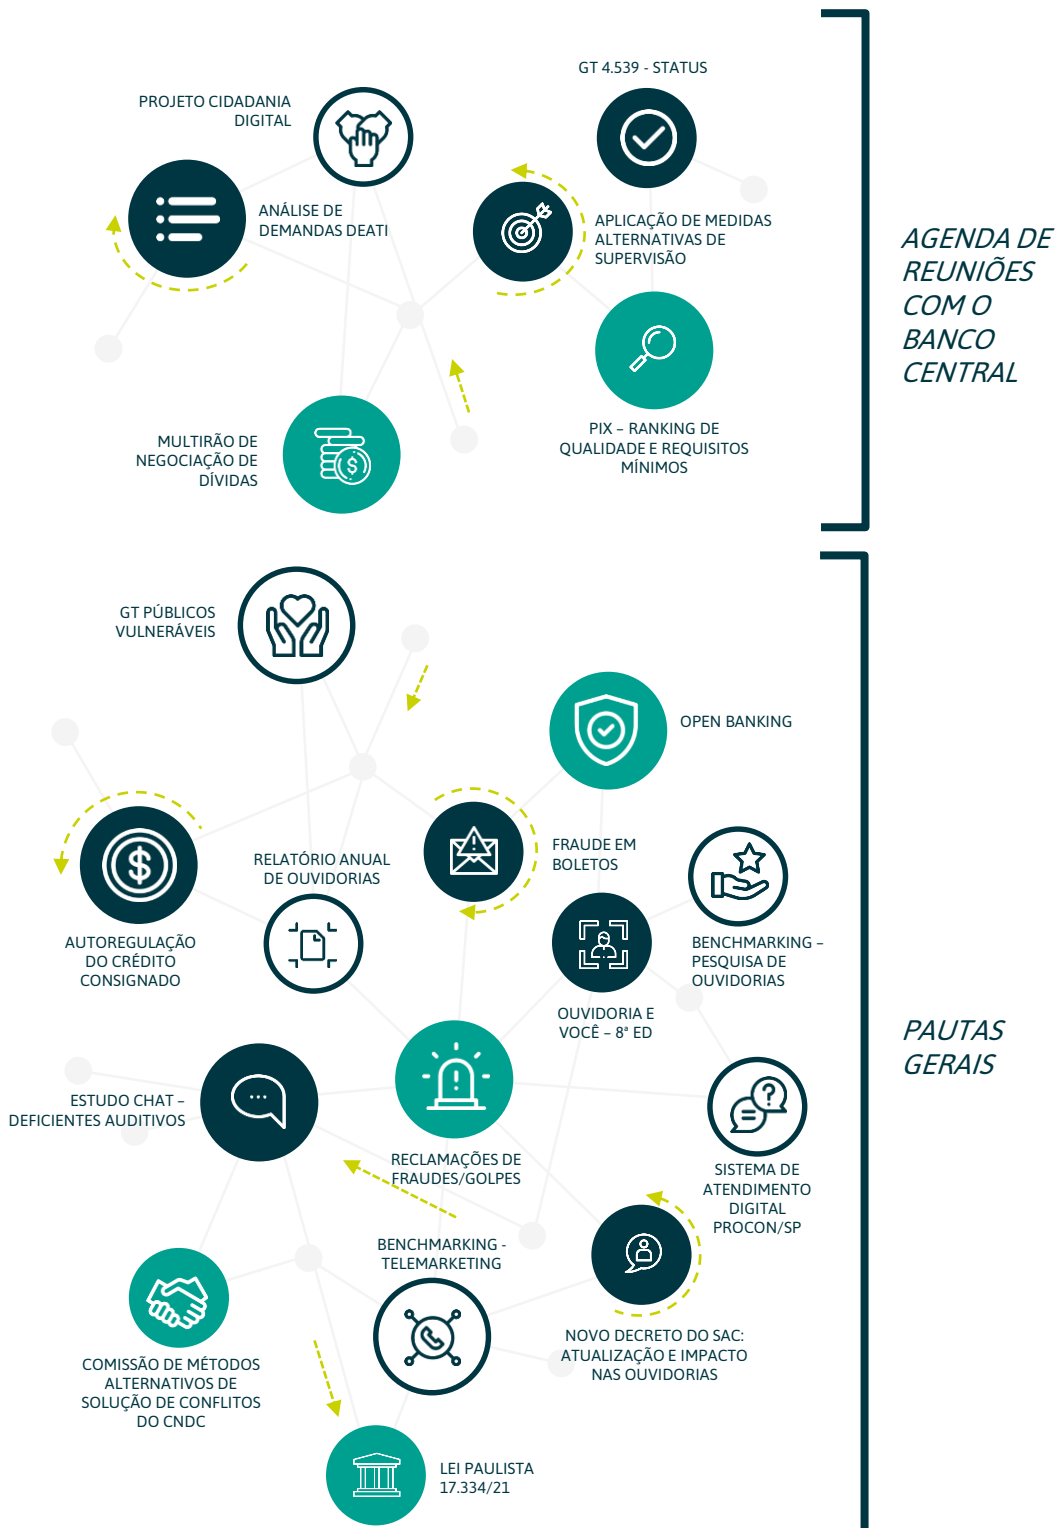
PROJETO CIDADANIA DIGITAL

GT 4.539 - STATUS

ANÁLISE DE DEMANDAS DEATI

APLICAÇÃO DE MEDIDAS ALTERNATIVAS DE SUPERVISÃO

MULTIRÃO DE NEGOCIAÇÃO DE DÍVIDAS

PIX – RANKING DE QUALIDADE E REQUISITOS MÍNIMOS

AGENDA DE REUNIÕES COM O BANCO CENTRAL

GT PÚBLICOS VULNERÁVEIS

OPEN BANKING

RELATÓRIO ANUAL DE OUVIDORIAS

FRAUDE EM BOLETOS

AUTOREGULAÇÃO DO CRÉDITO CONSIGNADO

BENCHMARKING – PESQUISA DE OUVIDORIAS

OUVIDORIA E VOCÊ – 8ª ED

PAUTAS GERAIS

ESTUDO CHAT – DEFICIENTES AUDITIVOS

RECLAMAÇÕES DE FRAUDES/GOLPES

SISTEMA DE ATENDIMENTO DIGITAL PROCON/SP

BENCHMARKING - TELEMARKETING

COMISSÃO DE MÉTODOS ALTERNATIVOS DE SOLUÇÃO DE CONFLITOS DO CNDC

NOVO DECRETO DO SAC: ATUALIZAÇÃO E IMPACTO NAS OUVIDORIAS

LEI PAULISTA 17.334/21